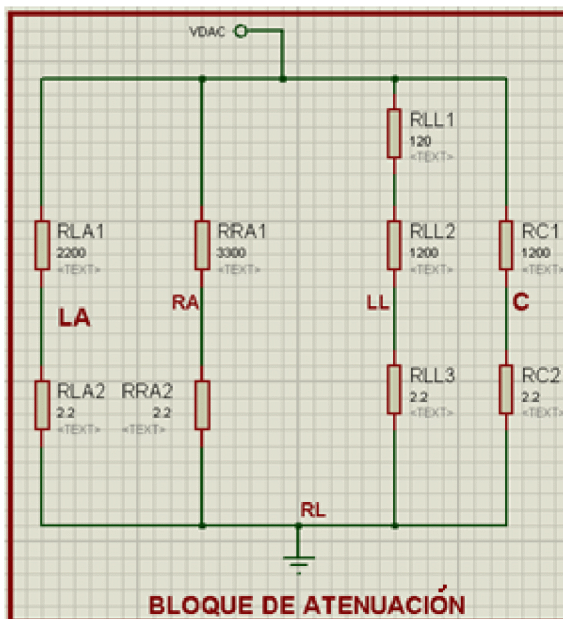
VDAC

RLA1
2200
<TEXT>

RRA1
3300
<TEXT>

RLL1
120
<TEXT>

RLL2
1200
<TEXT>

RC1
1200
<TEXT>

LA

RA

LL

C

RLA2
2.2
<TEXT>

RRA2
2.2
<TEXT>

RLL3
2.2
<TEXT>

RC2
2.2
<TEXT>

RL

BLOQUE DE ATENUACIÓN